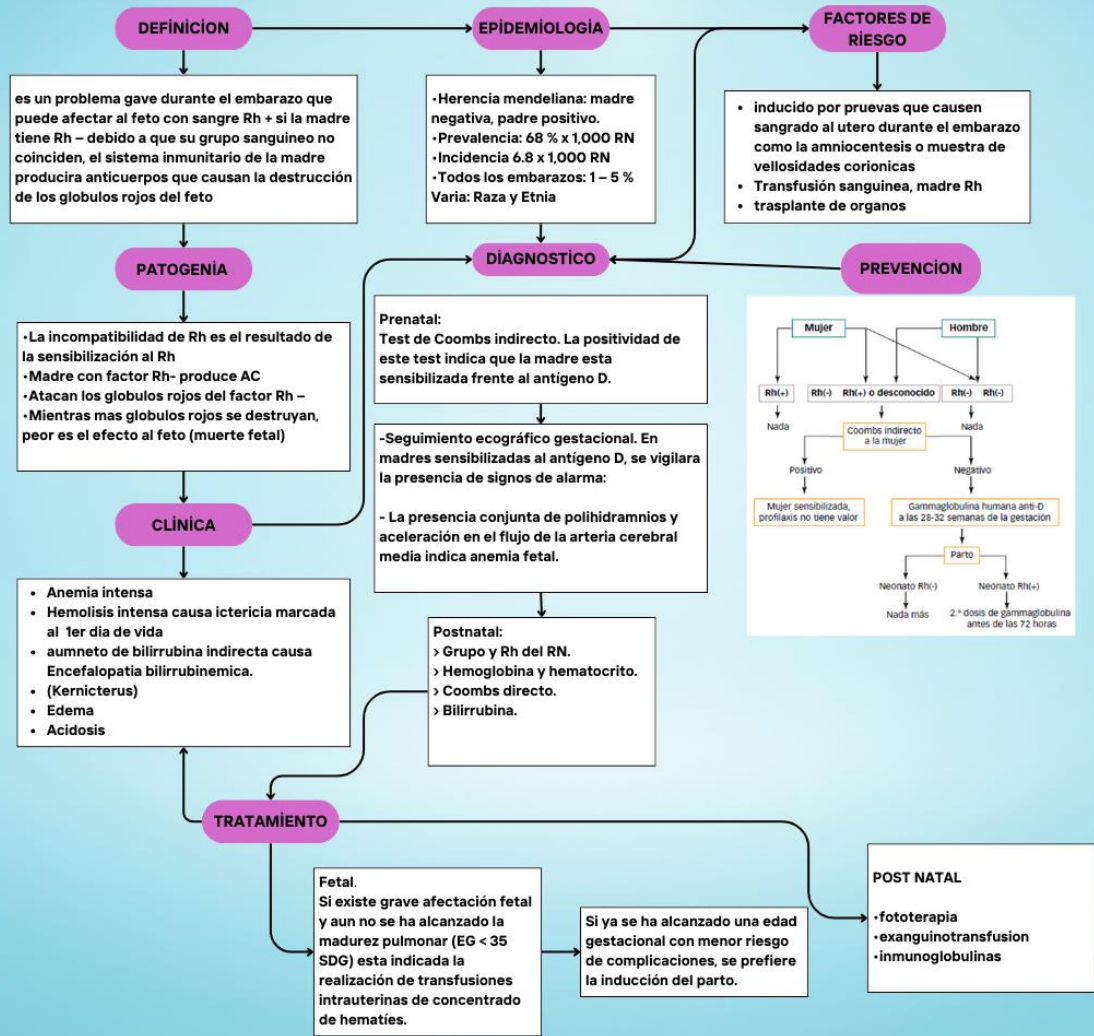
DEFİNİCİON

es un problema gave durante el embarazo que puede afectar al feto con sangre Rh + si la madre tiene Rh – debido a que su grupo sanguineo no coinciden, el sistema inmunitario de la madre producira anticuerpos que causan la destrucción de los globulos rojos del feto

EPİDEMİOLOGİA

•Herencia mendeliana: madre negativa, padre positivo.
•Prevalencia: 68 % x 1,000 RN
•Incidencia 6.8 x 1,000 RN
•Todos los embarazos: 1 – 5 %
Varia: Raza y Etnia

FACTORES DE RİESGO

• inducido por pruevas que causen sangrado al utero durante el embarazo como la amniocentesis o muestra de vellosidades corionicas
• Transfusión sanguinea, madre Rh
• trasplante de organos

PATOGENİA

•La incompatibilidad de Rh es el resultado de la sensibilización al Rh
•Madre con factor Rh- produce AC
•Atacan los globulos rojos del factor Rh –
•Mientras mas globulos rojos se destruyan, peor es el efecto al feto (muerte fetal)

DİAGNOSTİCO

PREVENCİON

Mujer
Hombre
Rh(+)
Rh(-)
Rh(+) o desconocido
Rh(-)
Rh(-)
Nada
Coombs indirecto a la mujer
Nada
Positivo
Negativo
Mujer sensibilizada, profilaxis no tiene valor
Gammaglobulina humana anti-D a las 28-32 semanas de la gestación
Parto
Neonato Rh(-)
Neonato Rh(+)
Nada más
2.ª dosis de gammaglobulina antes de las 72 horas

Prenatal:
Test de Coombs indirecto. La positividad de este test indica que la madre esta sensibilizada frente al antígeno D.

-Seguimiento ecográfico gestacional. En madres sensibilizadas al antígeno D, se vigilara la presencia de signos de alarma:

- La presencia conjunta de polihidramnios y aceleración en el flujo de la arteria cerebral media indica anemia fetal.

CLİNİCA

• Anemia intensa
• Hemolisis intensa causa ictericia marcada al 1er dia de vida
• aumneto de bilirrubina indirecta causa Encefalopatia bilirrubinemica.
• (Kernicterus)
• Edema
• Acidosis

Postnatal:
› Grupo y Rh del RN.
› Hemoglobina y hematocrito.
› Coombs directo.
› Bilirrubina.

TRATAMİENTO

Fetal.
Si existe grave afectación fetal y aun no se ha alcanzado la madurez pulmonar (EG < 35 SDG) esta indicada la realización de transfusiones intrauterinas de concentrado de hematíes.

Si ya se ha alcanzado una edad gestacional con menor riesgo de complicaciones, se prefiere la inducción del parto.

POST NATAL

•fototerapia
•exanguinotransfusion
•inmunoglobulinas